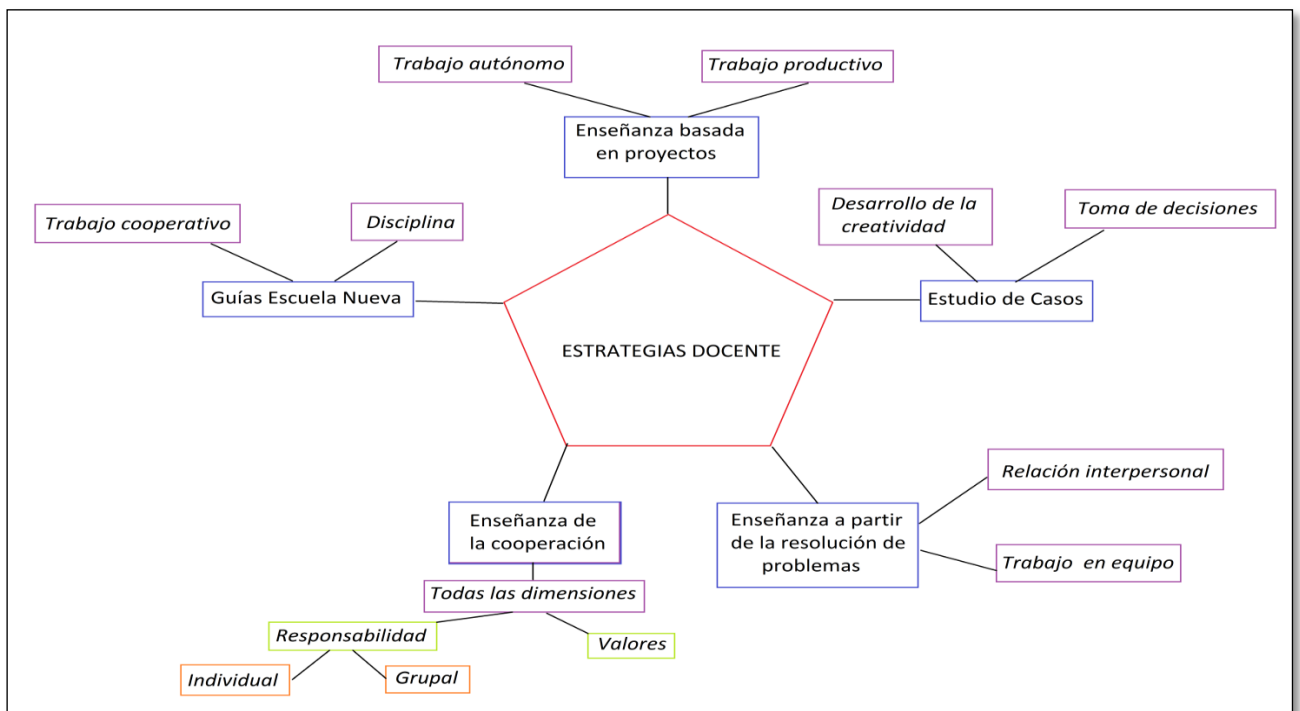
Trabajo autónomo

Trabajo productivo

Enseñanza basada en proyectos

Trabajo cooperativo

Disciplina

Desarrollo de la creatividad

Toma de decisiones

Guías Escuela Nueva

ESTRATEGIAS DOCENTE

Estudio de Casos

Relación interpersonal

Enseñanza de la cooperación

Enseñanza a partir de la resolución de problemas

Trabajo en equipo

Todas las dimensiones

Responsabilidad

Valores

Individual

Grupal